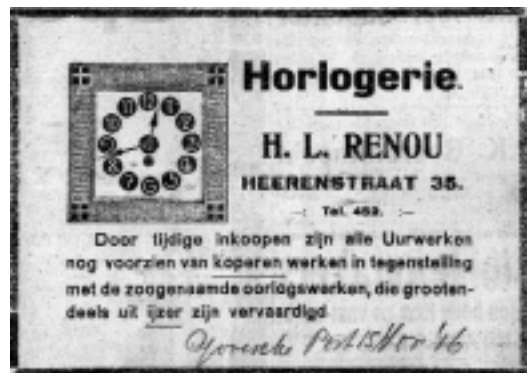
Horlogerie.

H. L. RENOU

HEERENSTRAAT 35.

—: Tel. 452. :—

Door tijdige inkoopen zijn alle Uurwerken nog voorzien van koperen werken in tegenstelling met de zoogenaamde oorlogswerken, die grootendeels uit ijzer zijn vervaardigd.

Goresche Post 15 Nov '16